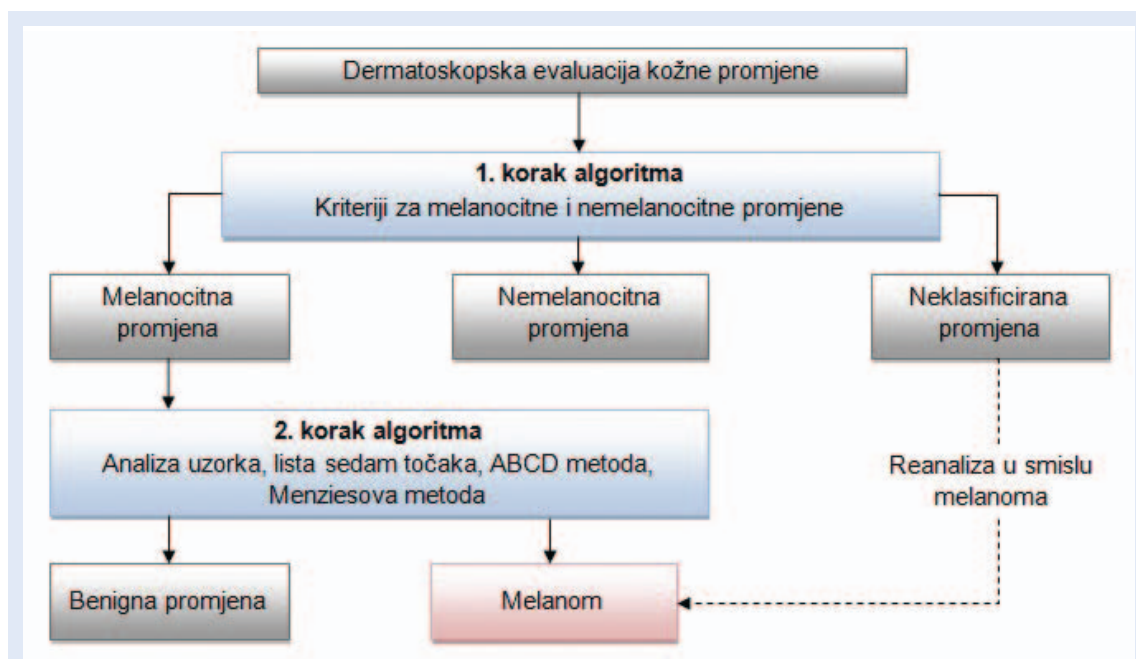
Dermatoskopska evaluacija kožne promjene

**1. korak algoritma**
Kriteriji za melanocitne i nemelanocitne promjene

Melanocitna promjena

Nemelanocitna promjena

Neklasificirana promjena

**2. korak algoritma**
Analiza uzorka, lista sedam točaka, ABCD metoda, Menziesova metoda

Reanaliza u smislu melanoma

Benigna promjena

Melanom